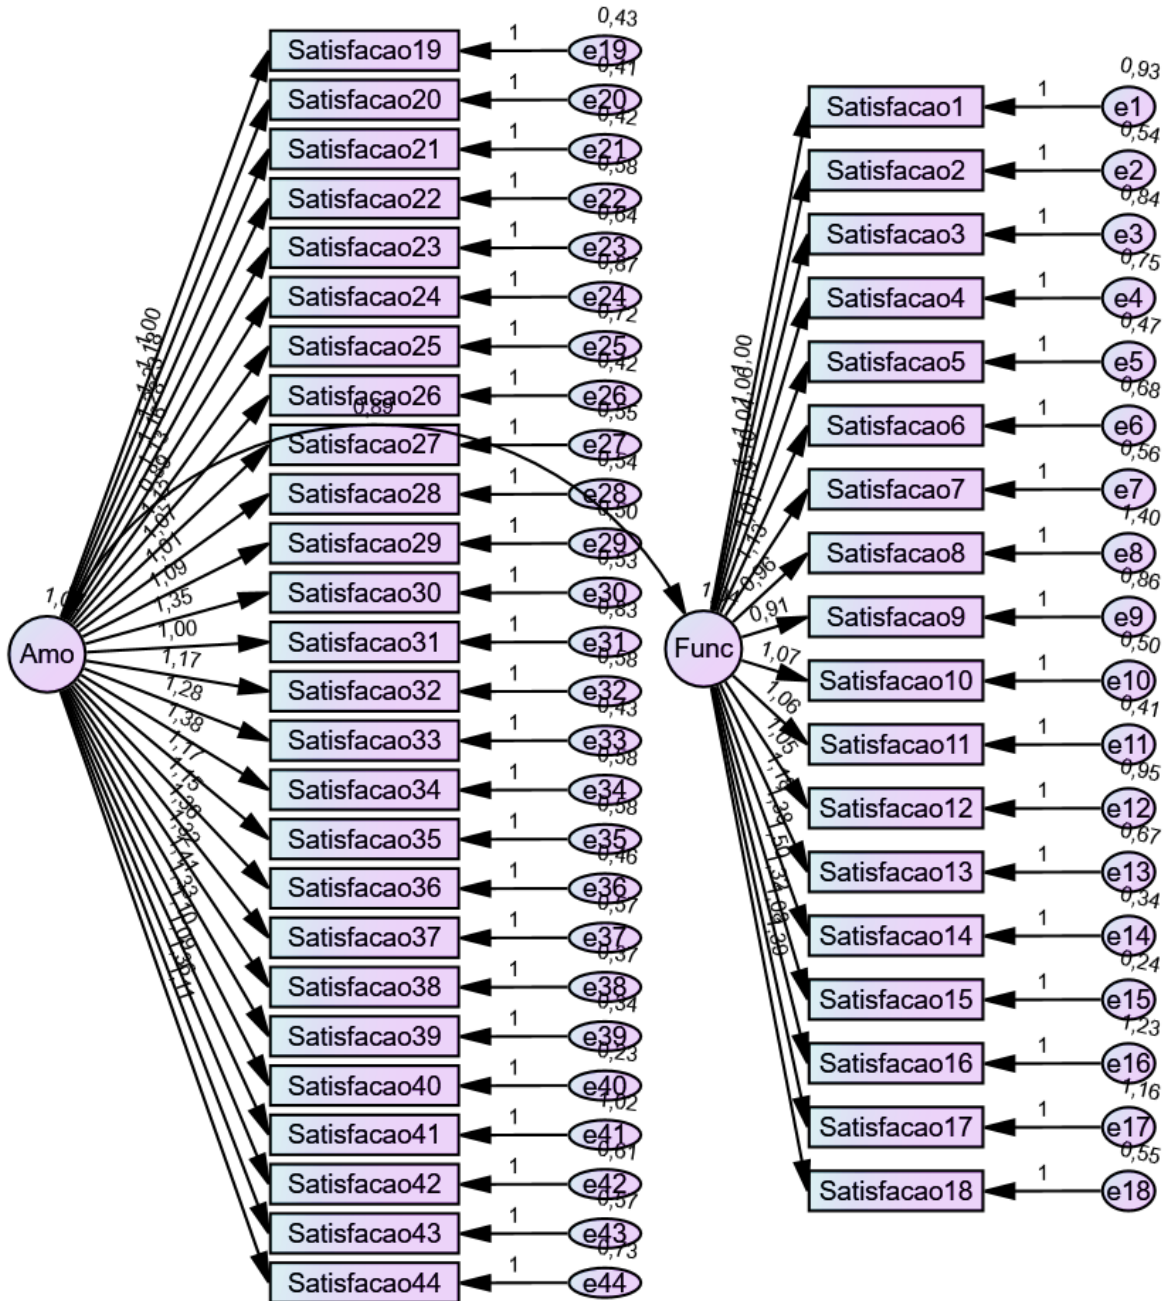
0,43
Satisfacao19 1 e19
0,41
Satisfacao20 1 e20
0,42
Satisfacao21 1 e21
0,58
Satisfacao22 1 e22
0,64
Satisfacao23 1 e23
0,87
Satisfacao24 1 e24
0,72
Satisfacao25 1 e25
0,42
Satisfacao26 1 e26
0,55
Satisfacao27 1 e27
0,54
Satisfacao28 1 e28
0,50
Satisfacao29 1 e29
0,53
Satisfacao30 1 e30
0,83
Satisfacao31 1 e31
0,58
Satisfacao32 1 e32
0,43
Satisfacao33 1 e33
0,58
Satisfacao34 1 e34
0,58
Satisfacao35 1 e35
0,46
Satisfacao36 1 e36
0,57
Satisfacao37 1 e37
0,37
Satisfacao38 1 e38
0,34
Satisfacao39 1 e39
0,23
Satisfacao40 1 e40
1,02
Satisfacao41 1 e41
0,61
Satisfacao42 1 e42
0,57
Satisfacao43 1 e43
0,73
Satisfacao44 1 e44

Amo
1,0
1,00 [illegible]
1,09
1,35
1,00
1,17
1,28
1,38
1,17
1,15
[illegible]

0,89

Func
1
0,96
0,91
1,07
1,06
1,05
1,00
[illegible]

0,93
Satisfacao1 1 e1
0,54
Satisfacao2 1 e2
0,84
Satisfacao3 1 e3
0,75
Satisfacao4 1 e4
0,47
Satisfacao5 1 e5
0,68
Satisfacao6 1 e6
0,56
Satisfacao7 1 e7
1,40
Satisfacao8 1 e8
0,86
Satisfacao9 1 e9
0,50
Satisfacao10 1 e10
0,41
Satisfacao11 1 e11
0,95
Satisfacao12 1 e12
0,67
Satisfacao13 1 e13
0,34
Satisfacao14 1 e14
0,24
Satisfacao15 1 e15
1,23
Satisfacao16 1 e16
1,16
Satisfacao17 1 e17
0,55
Satisfacao18 1 e18